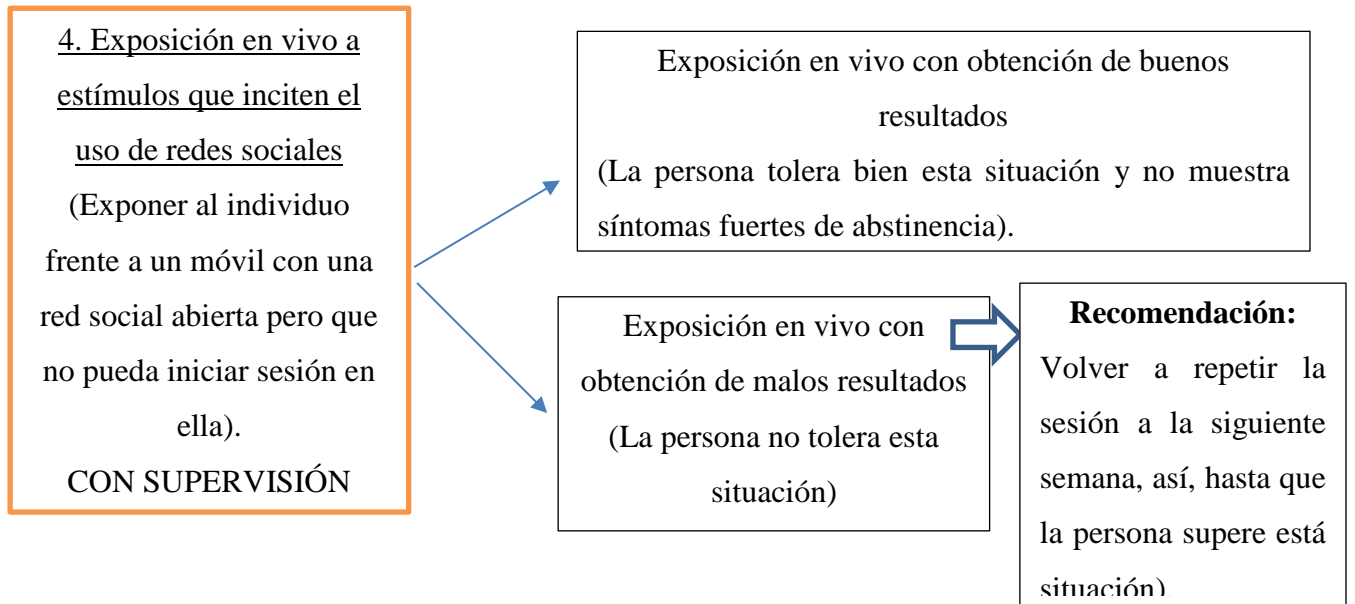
4. Exposición en vivo a estímulos que inciten el uso de redes sociales
(Exponer al individuo frente a un móvil con una red social abierta pero que no pueda iniciar sesión en ella).
CON SUPERVISIÓN

Exposición en vivo con obtención de buenos resultados
(La persona tolera bien esta situación y no muestra síntomas fuertes de abstinencia).

Exposición en vivo con obtención de malos resultados
(La persona no tolera esta situación)

**Recomendación:**
Volver a repetir la sesión a la siguiente semana, así, hasta que la persona supere está situación)